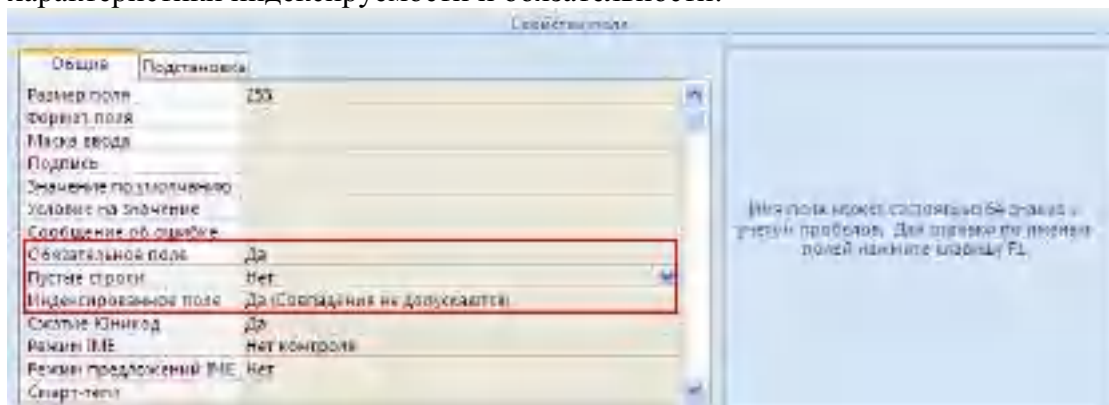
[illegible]

Свойства поля

| Общие | Подстановка |
|---|---|
| Размер поля | 255 |
| Формат поля | |
| Маска ввода | |
| Подпись | |
| Значение по умолчанию | |
| Условие на значение | |
| Сообщение об ошибке | |
| Обязательное поле | Да |
| Пустые строки | Нет |
| Индексированное поле | Да (Совпадения не допускаются) |
| Сжатие Юникод | Да |
| Режим IME | Нет контроля |
| Режим предложений IME | Нет |
| Смарт-теги | |

Имя поля может состоять из 64 знаков с учетом пробелов. Для справки по именам полей нажмите клавишу F1.